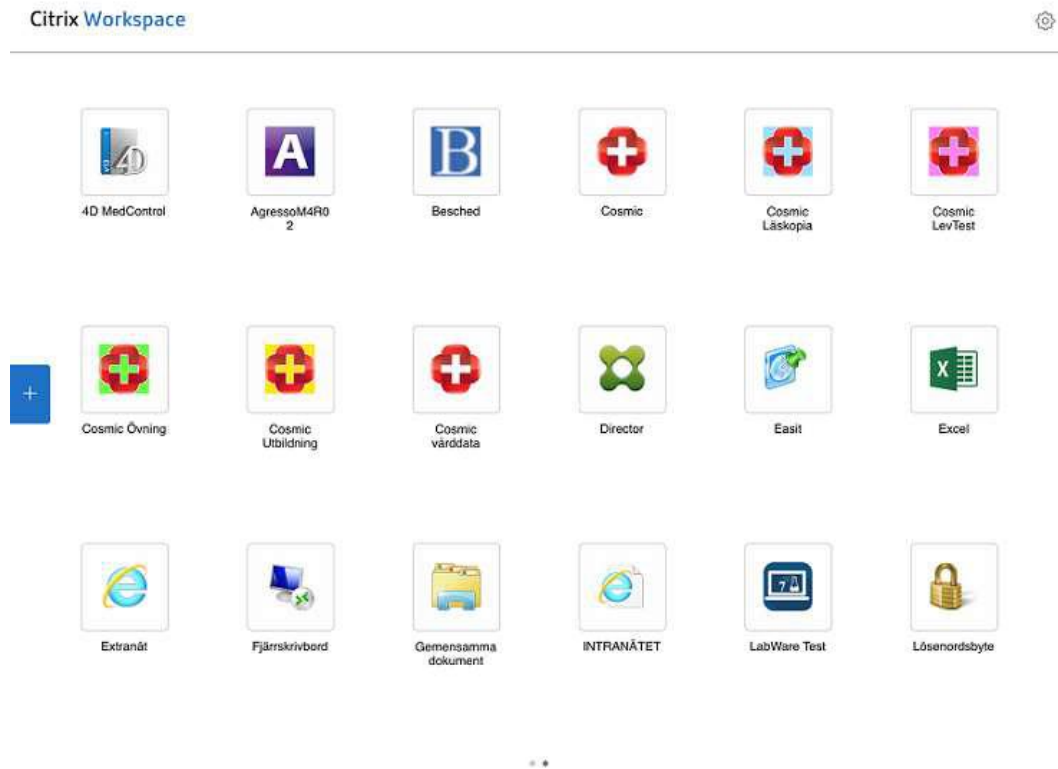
Citrix Workspace

4D MedControl

AgressoM4R02

Besched

Cosmic

Cosmic Läskopia

Cosmic LevTest

+

Cosmic Övning

Cosmic Utbildning

Cosmic vårddata

Director

Easit

Excel

Extranät

Fjärrskrivbord

Gemensamma dokument

INTRANÄTET

LabWare Test

Lösenordsbyte